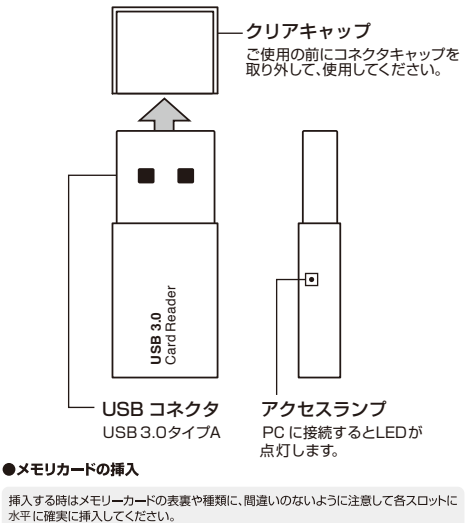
クリアキャップ
ご使用の前にコネクタキャップを取り外して、使用してください。

USB 3.0
Card Reader

USB コネクタ
USB 3.0タイプA

アクセスランプ
PC に接続するとLEDが点灯します。

●メモリカードの挿入

挿入する時はメモリーカードの表裏や種類に、間違いのないように注意して各スロットに水平に確実に挿入してください。